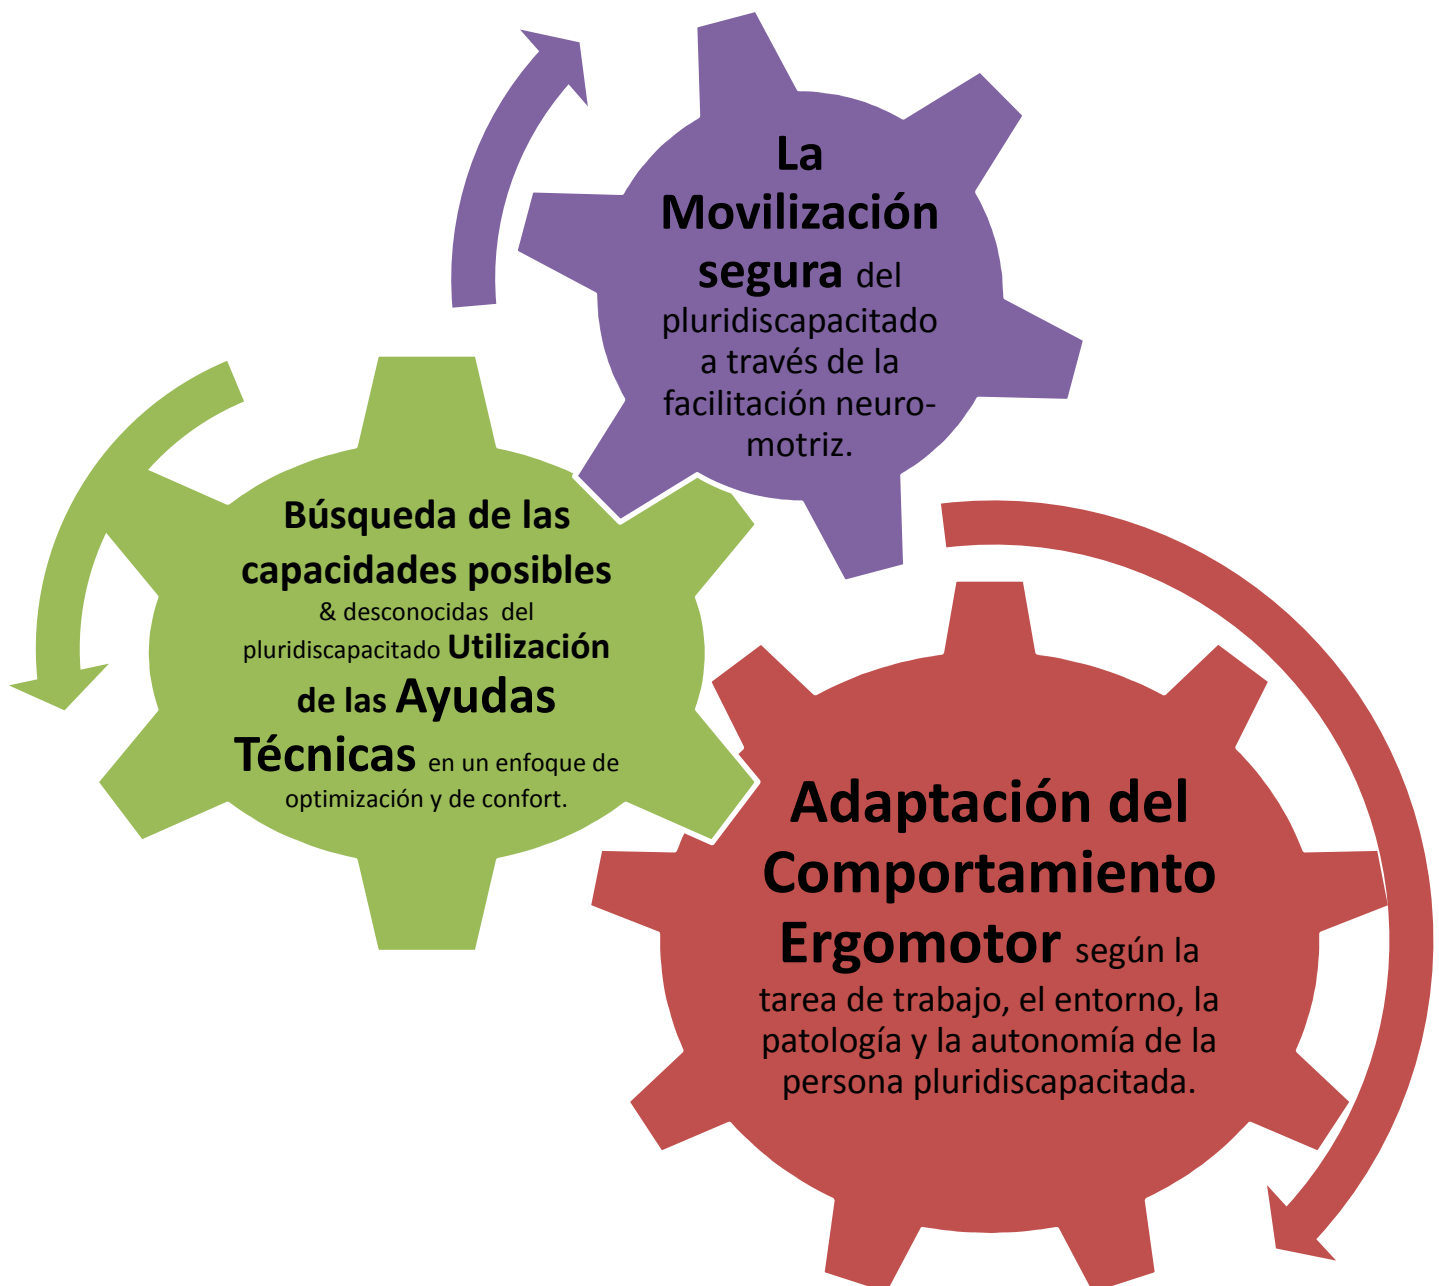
La Movilización segura del pluridiscapacitado a través de la facilitación neuromotriz.

Búsqueda de las capacidades posibles & desconocidas del pluridiscapacitado Utilización de las Ayudas Técnicas en un enfoque de optimización y de confort.

Adaptación del Comportamiento Ergomotor según la tarea de trabajo, el entorno, la patología y la autonomía de la persona pluridiscapacitada.